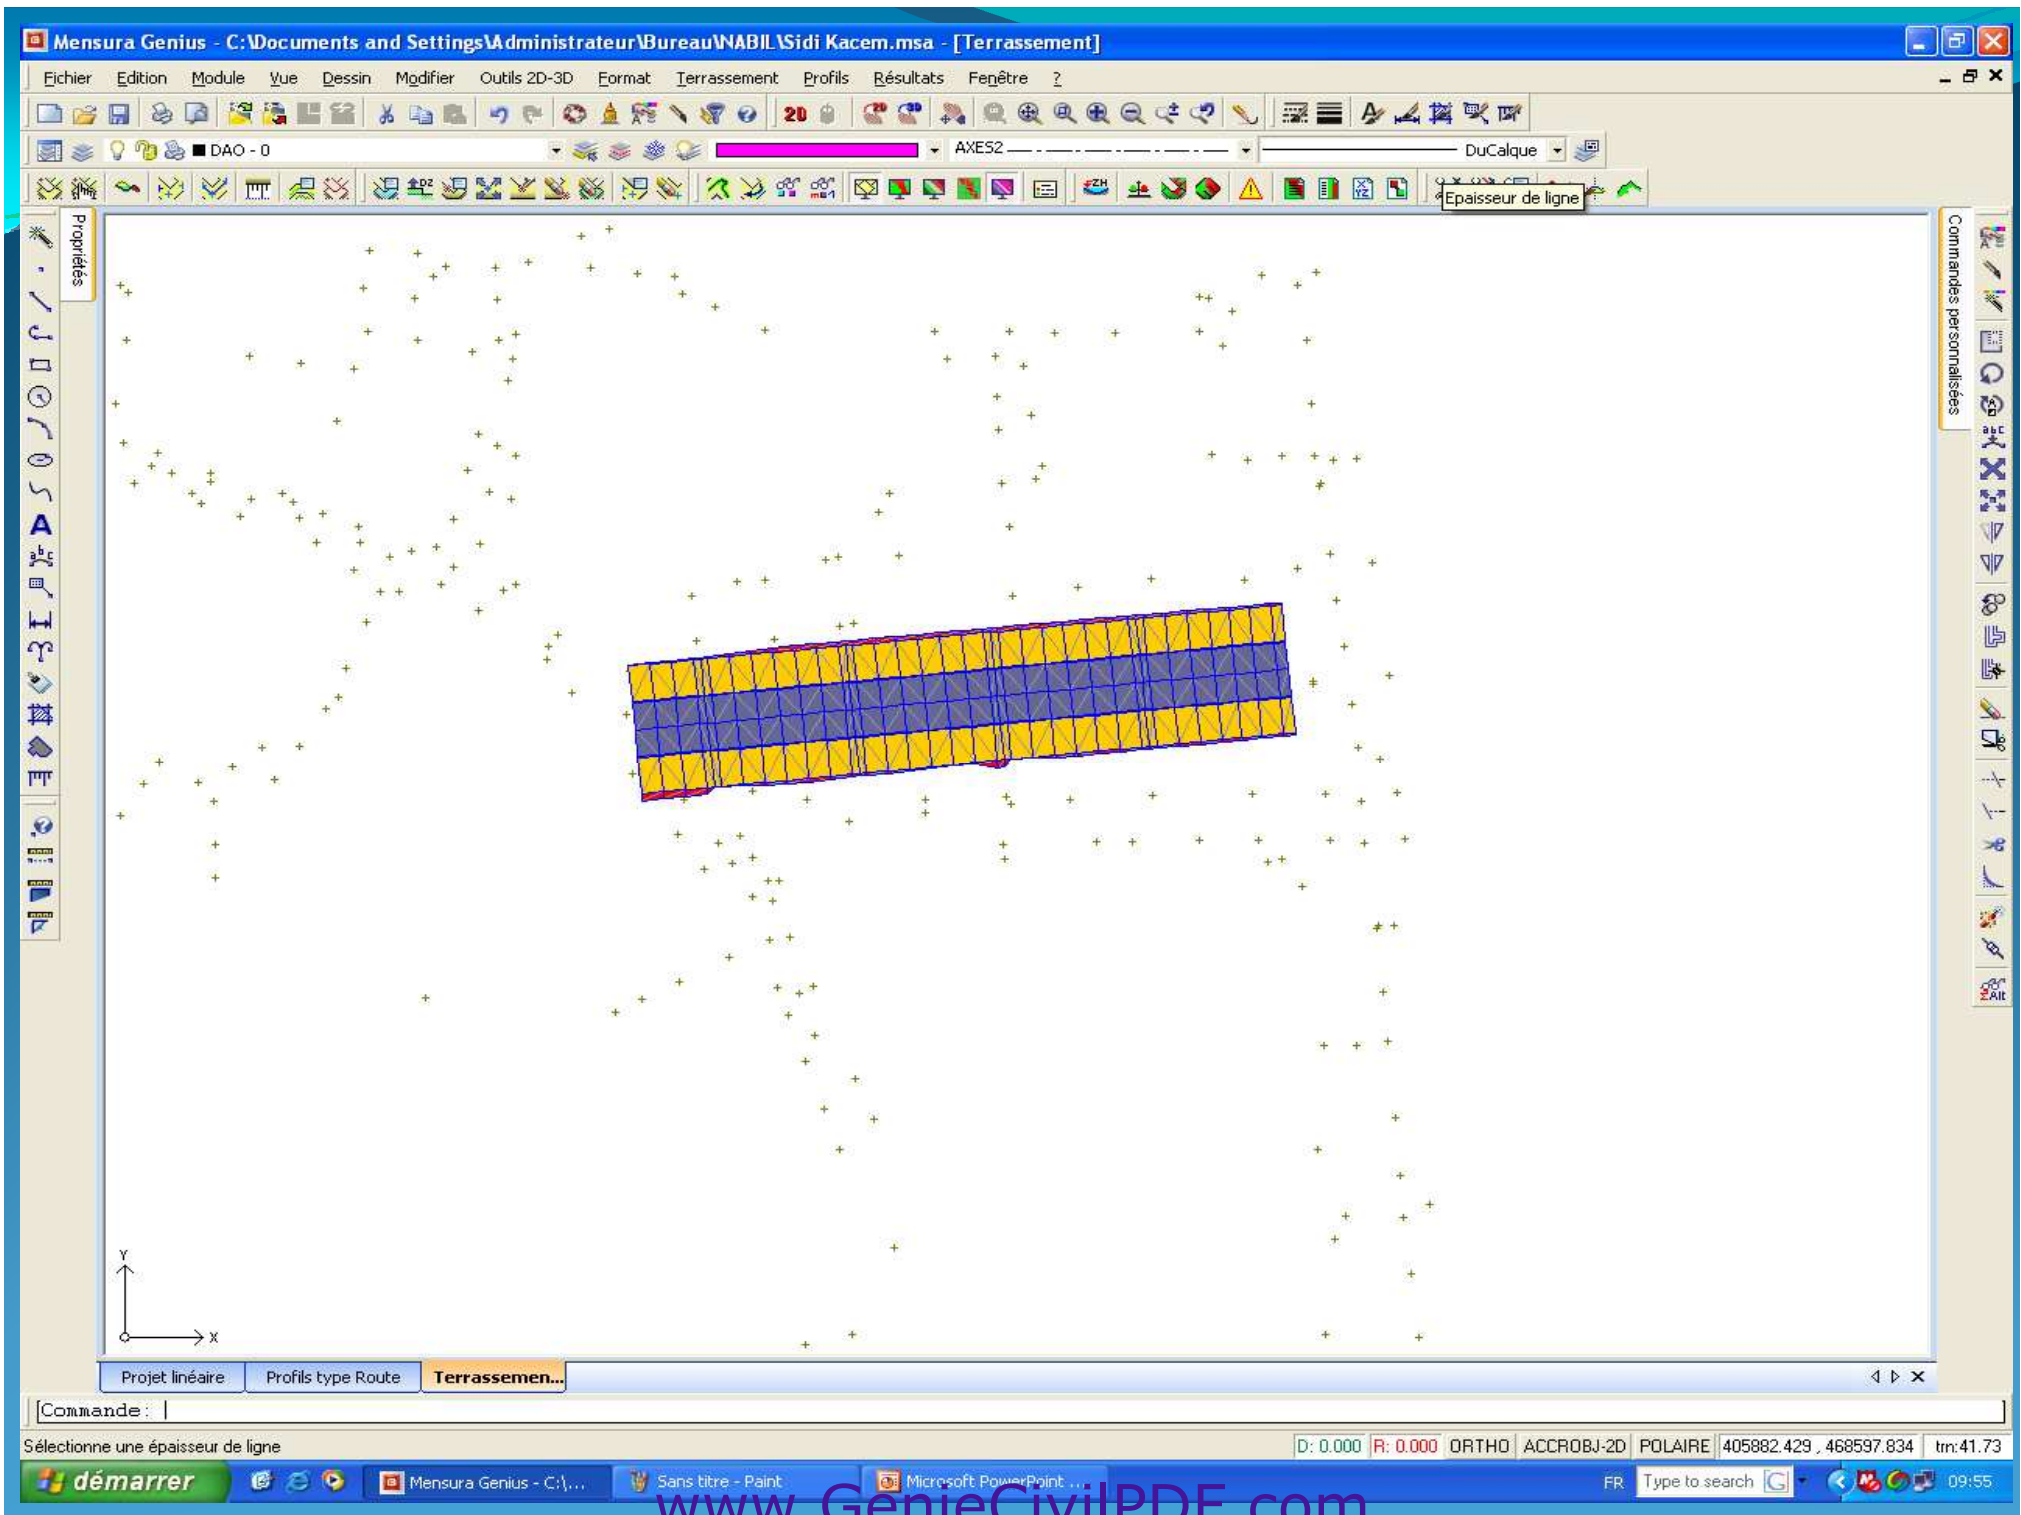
Mensura Genius - C:\Documents and Settings\Administrateur\Bureau\NABIL\Sidi Kacem.msa - [Terrassement]

Fichier Edition Module Vue Dessin Modifier Outils 2D-3D Format Terrassement Profils Résultats Fenêtre ?

DAO - 0
AXES2
DuCalque
Epaisseur de ligne

Propriétés
Commandes personnalisées

Y
X

Projet linéaire | Profils type Route | Terrassemen...

Commande :

Sélectionne une épaisseur de ligne
D: 0.000 R: 0.000 ORTHO ACCROBJ-2D POLAIRE 405882.429 , 468597.834 tm:41.73

démarrer | Mensura Genius - C:\... | Sans titre - Paint | Microsoft PowerPoint ... | FR | Type to search | 09:55

www.GenieCivilPDF.com